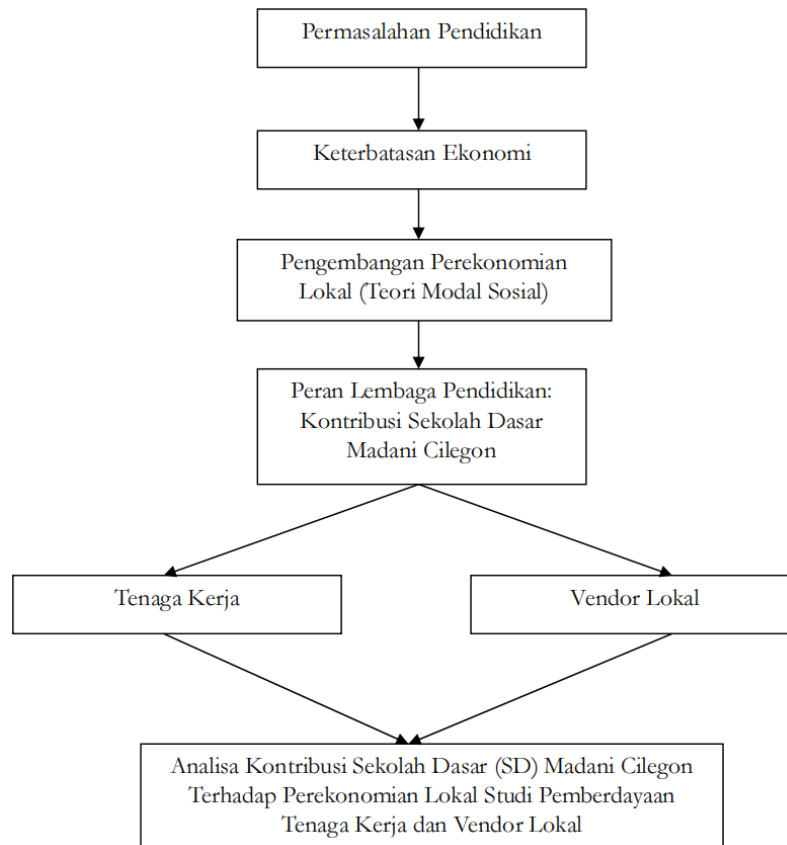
Permasalahan Pendidikan

Keterbatasan Ekonomi

Pengembangan Perekonomian Lokal (Teori Modal Sosial)

Peran Lembaga Pendidikan: Kontribusi Sekolah Dasar Madani Cilegon

Tenaga Kerja

Vendor Lokal

Analisa Kontribusi Sekolah Dasar (SD) Madani Cilegon Terhadap Perekonomian Lokal Studi Pemberdayaan Tenaga Kerja dan Vendor Lokal